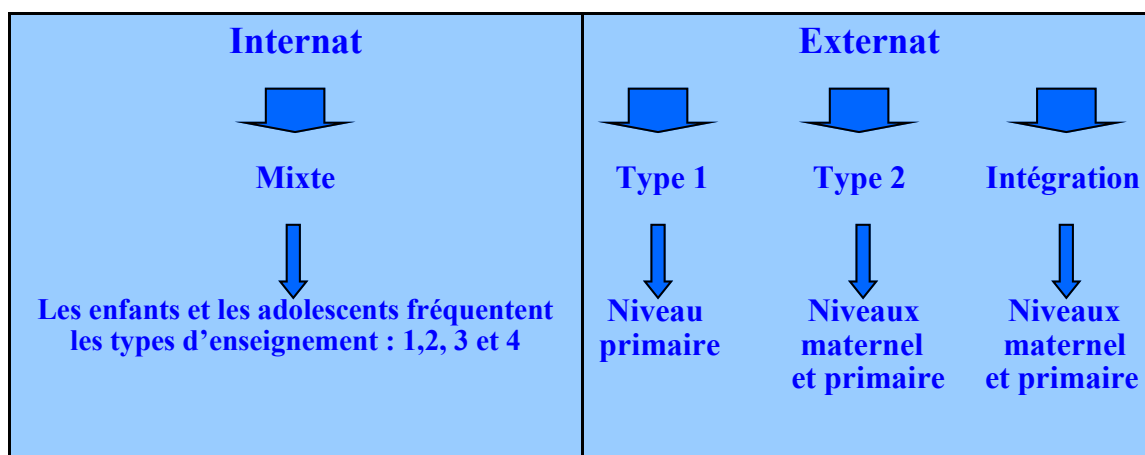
Internat

Mixte

Les enfants et les adolescents fréquentent les types d'enseignement : 1,2, 3 et 4

Externat

Type 1

Niveau primaire

Type 2

Niveaux maternel et primaire

Intégration

Niveaux maternel et primaire